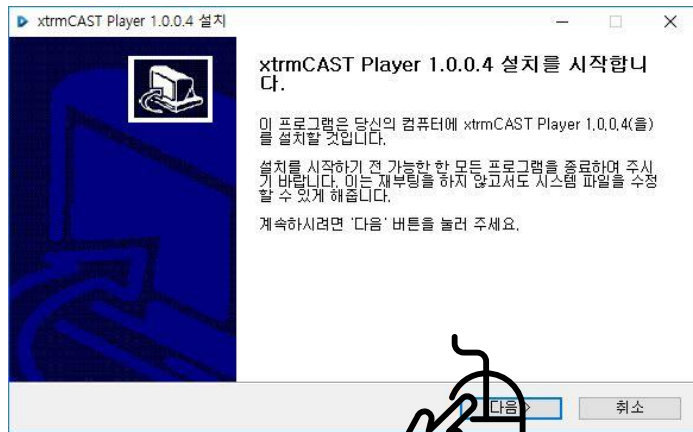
xtrmCAST Player 1.0.0.4 설치

xtrmCAST Player 1.0.0.4 설치를 시작합니다.

이 프로그램은 당신의 컴퓨터에 xtrmCAST Player 1.0.0.4(을)를 설치할 것입니다.

설치를 시작하기 전 가능한 한 모든 프로그램을 종료하여 주시기 바랍니다. 이는 재부팅을 하지 않고서도 시스템 파일을 수정할 수 있게 해줍니다.

계속하시려면 '다음' 버튼을 눌러 주세요.

다음 >

취소